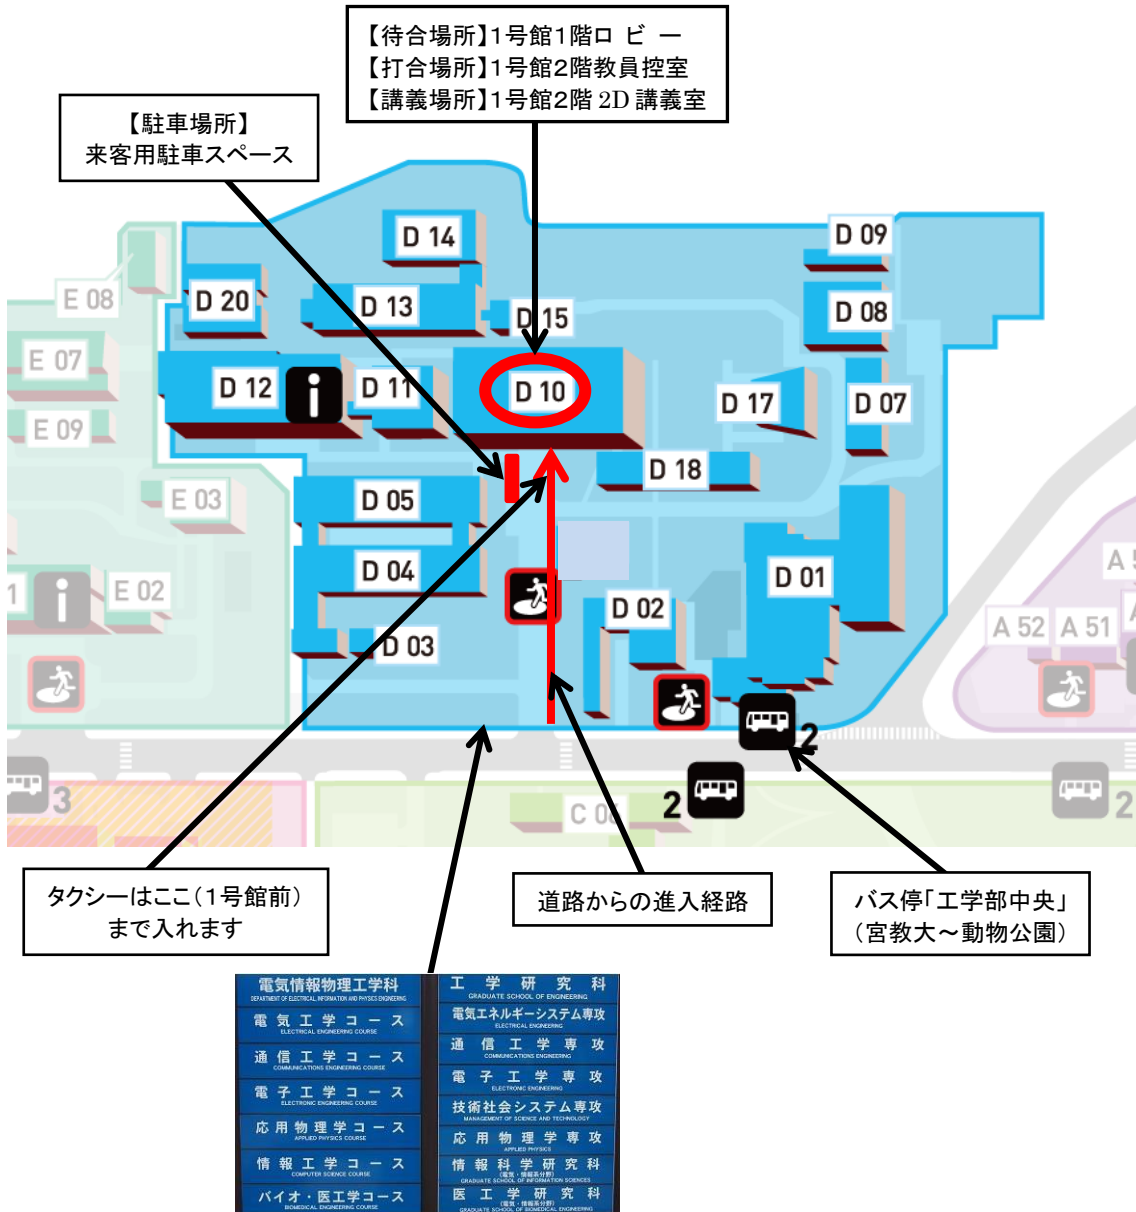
【待合場所】1号館1階ロ ビ ー
【打合場所】1号館2階教員控室
【講義場所】1号館2階 2D 講義室

【駐車場所】
来客用駐車スペース

D 14
D 09
D 20
D 13
D 15
D 08
E 08
E 07
D 12
D 11
D 10
D 17
D 07
E 09
D 18
E 03
D 05
D 04
D 01
1
E 02
D 02
A 5
A 52
A 51
D 03
2
3
2
C 0
2

タクシーはここ(1号館前)
まで入れます

道路からの進入経路

バス停「工学部中央」
(宮教大～動物公園)

電気情報物理工学科
DEPARTMENT OF ELECTRICAL, INFORMATION AND PHYSICS ENGINEERING
電気工学コース
ELECTRICAL ENGINEERING COURSE
通信工学コース
COMMUNICATIONS ENGINEERING COURSE
電子工学コース
ELECTRONIC ENGINEERING COURSE
応用物理学コース
APPLIED PHYSICS COURSE
情報工学コース
COMPUTER SCIENCE COURSE
バイオ・医工学コース
BIOMEDICAL ENGINEERING COURSE

工学研究科
GRADUATE SCHOOL OF ENGINEERING
電気エネルギーシステム専攻
ELECTRICAL ENGINEERING
通信工学専攻
COMMUNICATIONS ENGINEERING
電子工学専攻
ELECTRONIC ENGINEERING
技術社会システム専攻
MANAGEMENT OF SCIENCE AND TECHNOLOGY
応用物理学専攻
APPLIED PHYSICS
情報科学研究科
(電気・情報系分野)
GRADUATE SCHOOL OF INFORMATION SCIENCES
医工学研究科
(電気・情報系分野)
GRADUATE SCHOOL OF BIOMEDICAL ENGINEERING